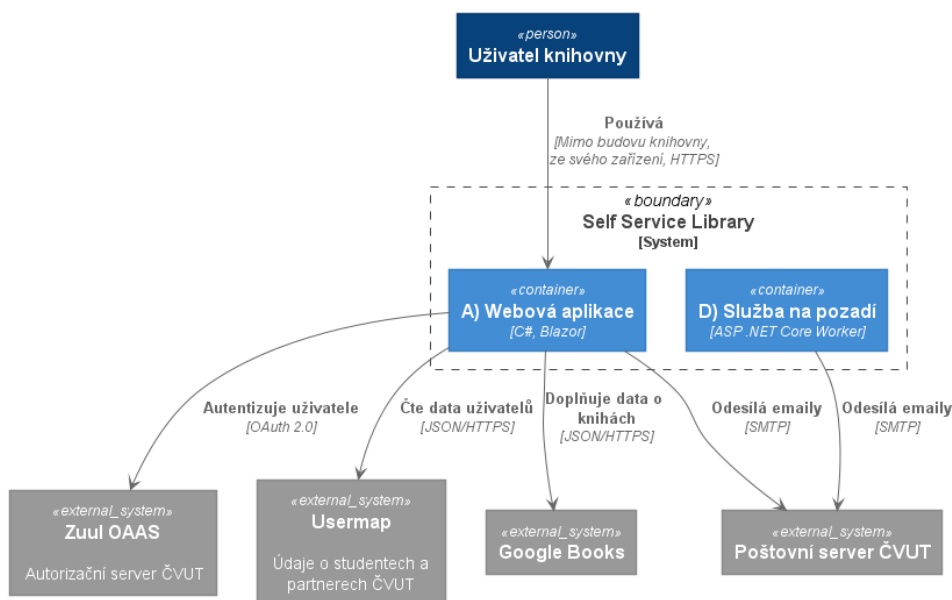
«person»
Uživatel knihovny

Používá
[Mimo budovu knihovny, ze svého zařízení, HTTPS]

« boundary»
Self Service Library
[System]

«container»
A) Webová aplikace
[C#, Blazor]

«container»
D) Služba na pozadí
[ASP .NET Core Worker]

Autentizuje uživatele
[OAuth 2.0]

Čte data uživatelů
[JSON/HTTPS]

Doplňuje data o knihách
[JSON/HTTPS]

Odesílá emaily
[SMTP]

Odesílá emaily
[SMTP]

«external_system»
Zuul OAAS

Autorizační server ČVUT

«external_system»
Usermap

Údaje o studentech a partnerech ČVUT

«external_system»
Google Books

«external_system»
Poštovní server ČVUT